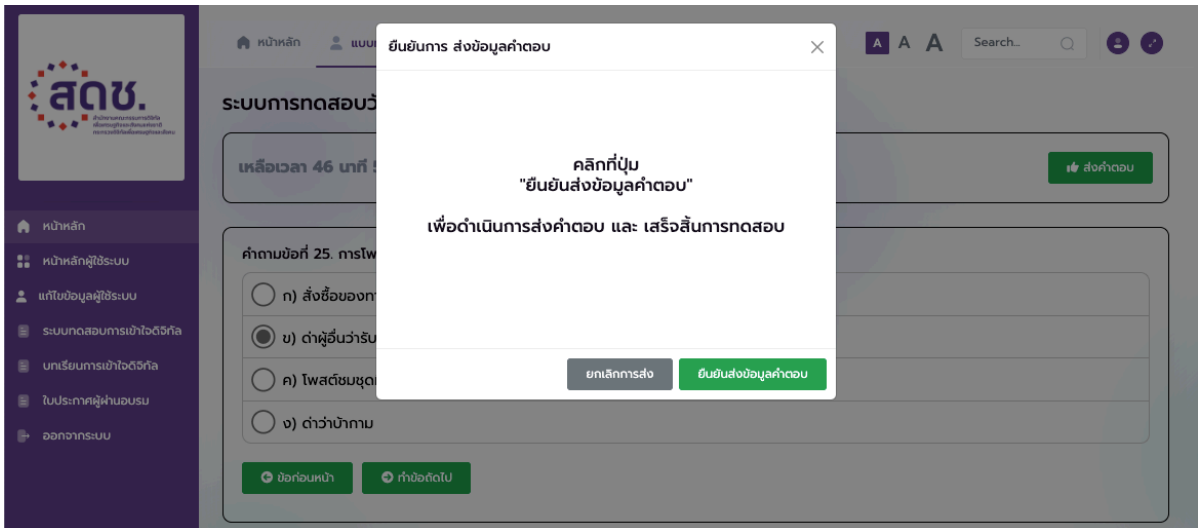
สดช.
สำนักงานคณะกรรมการดิจิทัลเพื่อเศรษฐกิจและสังคมแห่งชาติ

หน้าหลัก
หน้าหลักผู้ใช้ระบบ
แก้ไขข้อมูลผู้ใช้ระบบ
ระบบทดสอบการเข้าใจดิจิทัล
บทเรียนการเข้าใจดิจิทัล
ใบประกาศผู้ผ่านอบรม
ออกจากระบบ

หน้าหลัก  แบบ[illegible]

A A A  Search...

ระบบการทดสอบวั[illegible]

เหลือเวลา 46 นาที 5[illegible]

ส่งคำตอบ

คำถามข้อที่ 25. การโพ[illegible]

ก) สั่งซื้อของทา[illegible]
ข) ด่าผู้อื่นว่ารับ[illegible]
ค) โพสต์ชมชุด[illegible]
ง) ด่าว่าบ้ากาม

ข้อก่อนหน้า
ทำข้อถัดไป

ยืนยันการ ส่งข้อมูลคำตอบ

คลิกที่ปุ่ม
"ยืนยันส่งข้อมูลคำตอบ"

เพื่อดำเนินการส่งคำตอบ และ เสร็จสิ้นการทดสอบ

ยกเลิกการส่ง
ยืนยันส่งข้อมูลคำตอบ